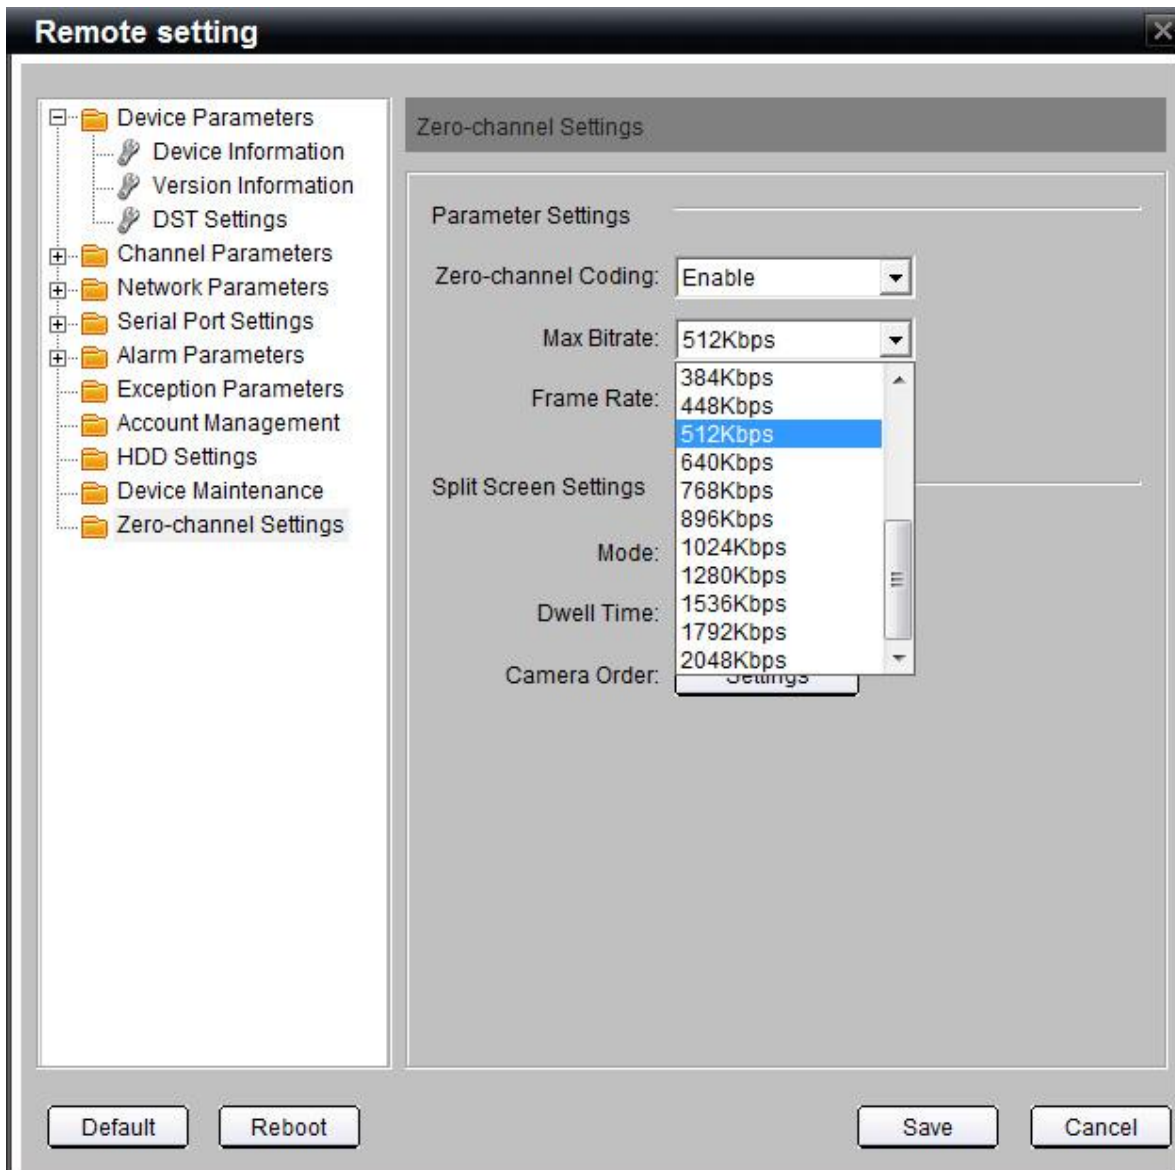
Remote setting

Device Parameters
Device Information
Version Information
DST Settings
Channel Parameters
Network Parameters
Serial Port Settings
Alarm Parameters
Exception Parameters
Account Management
HDD Settings
Device Maintenance
Zero-channel Settings

Zero-channel Settings

Parameter Settings

Zero-channel Coding: Enable

Max Bitrate: 512Kbps

Frame Rate:

384Kbps
448Kbps
512Kbps
640Kbps
768Kbps
896Kbps
1024Kbps
1280Kbps
1536Kbps
1792Kbps
2048Kbps

Split Screen Settings

Mode:

Dwell Time:

Camera Order: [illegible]

Default Reboot Save Cancel